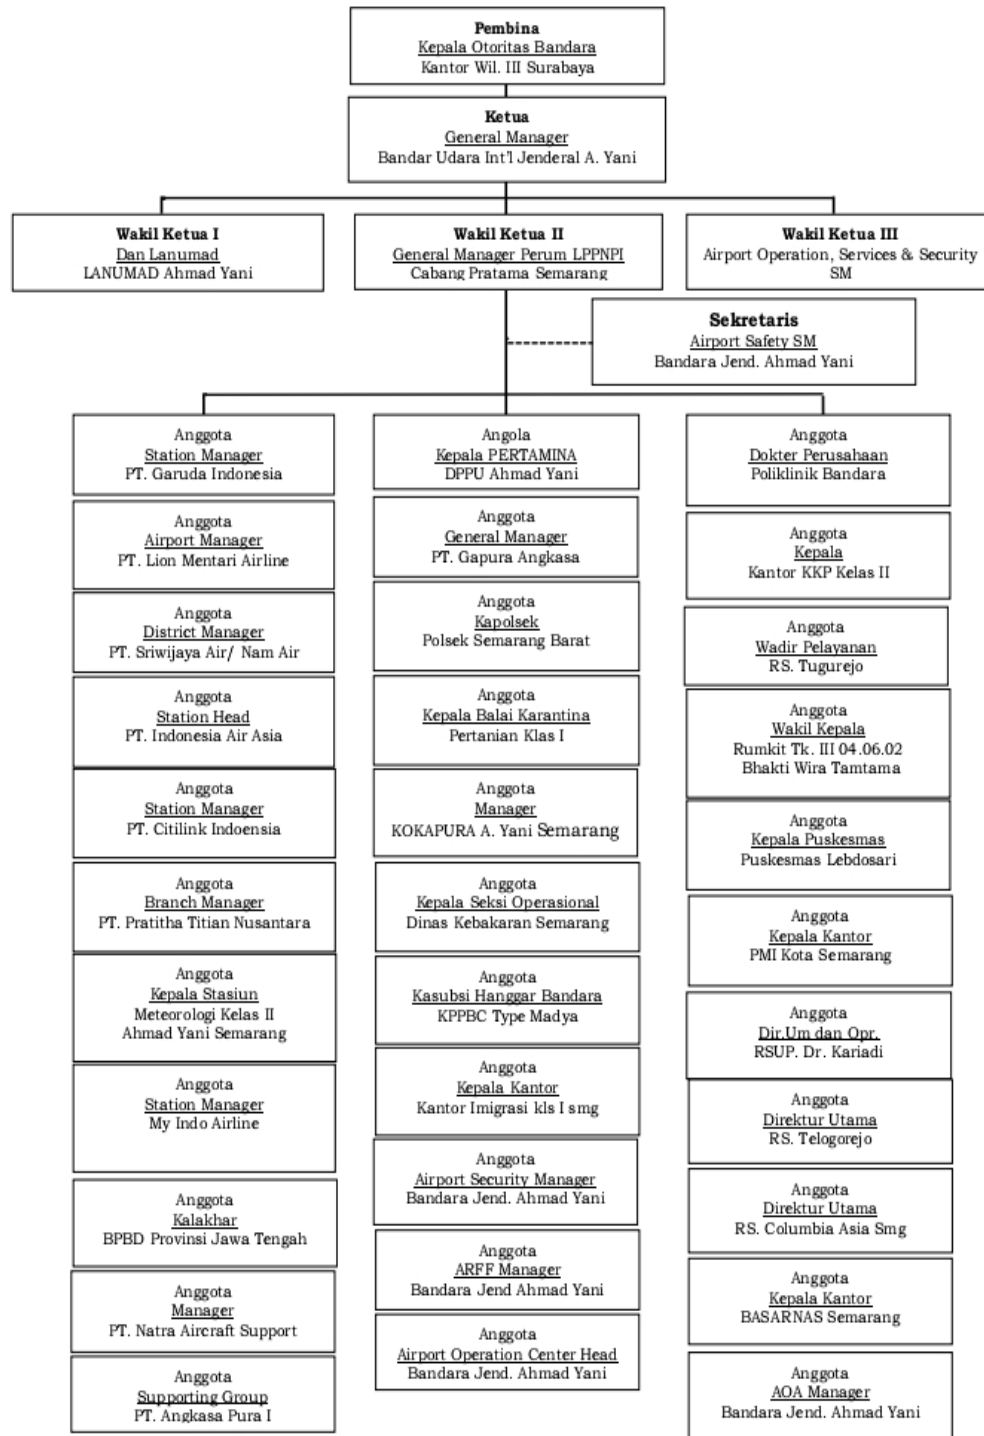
Pembina
Kepala Otoritas Bandara
Kantor Wil. III Surabaya

Ketua
General Manager
Bandar Udara Int'l Jenderal A. Yani

Wakil Ketua I
Dan Lanumad
LANUMAD Ahmad Yani

Wakil Ketua II
General Manager Perum LPPNPI
Cabang Pratama Semarang

Wakil Ketua III
Airport Operation, Services & Security SM

Sekretaris
Airport Safety SM
Bandara Jend. Ahmad Yani

Anggota
Station Manager
PT. Garuda Indonesia

Anggota
Airport Manager
PT. Lion Mentari Airline

Anggota
District Manager
PT. Sriwijaya Air/ Nam Air

Anggota
Station Head
PT. Indonesia Air Asia

Anggota
Station Manager
PT. Citilink Indoensia

Anggota
Branch Manager
PT. Pratitha Titian Nusantara

Anggota
Kepala Stasiun
Meteorologi Kelas II
Ahmad Yani Semarang

Anggota
Station Manager
My Indo Airline

Anggota
Kalakhar
BPBD Provinsi Jawa Tengah

Anggota
Manager
PT. Natra Aircraft Support

Anggota
Supporting Group
PT. Angkasa Pura I

Angola
Kepala PERTAMINA
DPPU Ahmad Yani

Anggota
General Manager
PT. Gapura Angkasa

Anggota
Kapolsek
Polsek Semarang Barat

Anggota
Kepala Balai Karantina
Pertanian Klas I

Anggota
Manager
KOKAPURA A. Yani Semarang

Anggota
Kepala Seksi Operasional
Dinas Kebakaran Semarang

Anggota
Kasubsi Hanggar Bandara
KPPBC Type Madya

Anggota
Kepala Kantor
Kantor Imigrasi kls I smg

Anggota
Airport Security Manager
Bandara Jend. Ahmad Yani

Anggota
ARFF Manager
Bandara Jend Ahmad Yani

Anggota
Airport Operation Center Head
Bandara Jend. Ahmad Yani

Anggota
Dokter Perusahaan
Poliklinik Bandara

Anggota
Kepala
Kantor KKP Kelas II

Anggota
Wadir Pelayanan
RS. Tugurejo

Anggota
Wakil Kepala
Rumkit Tk. III 04.06.02
Bhakti Wira Tamtama

Anggota
Kepala Puskesmas
Puskesmas Lebdosari

Anggota
Kepala Kantor
PMI Kota Semarang

Anggota
Dir.Um dan Opr.
RSUP. Dr. Kariadi

Anggota
Direktur Utama
RS. Telogorejo

Anggota
Direktur Utama
RS. Columbia Asia Smg

Anggota
Kepala Kantor
BASARNAS Semarang

Anggota
AOA Manager
Bandara Jend. Ahmad Yani